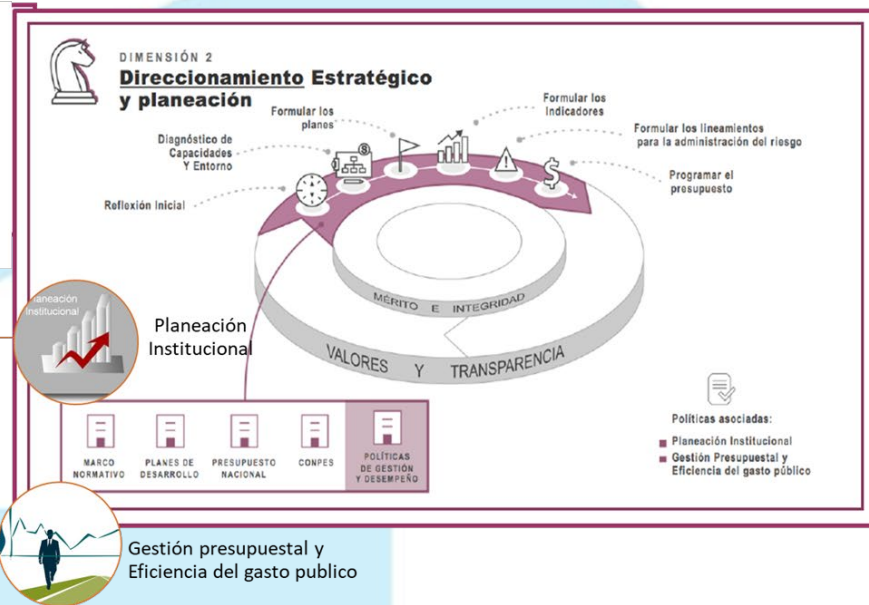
DIMENSIÓN 2
Direccionamiento Estratégico y planeación

Formular los planes

Formular los Indicadores

Formular los lineamientos para la administración del riesgo

Diagnóstico de Capacidades Y Entorno

Programar el presupuesto

Reflexión Inicial

MÉRITO E INTEGRIDAD

VALORES Y TRANSPARENCIA

Planeación Institucional

Planeación Institucional

| MARCO NORMATIVO | PLANES DE DESARROLLO | PRESUPUESTO NACIONAL | CONPES | POLÍTICAS DE GESTIÓN Y DESEMPEÑO |
|---|---|---|---|---|

Políticas asociadas:
■ Planeación Institucional
■ Gestión Presupuestal y Eficiencia del gasto público

Gestión presupuestal y Eficiencia del gasto publico